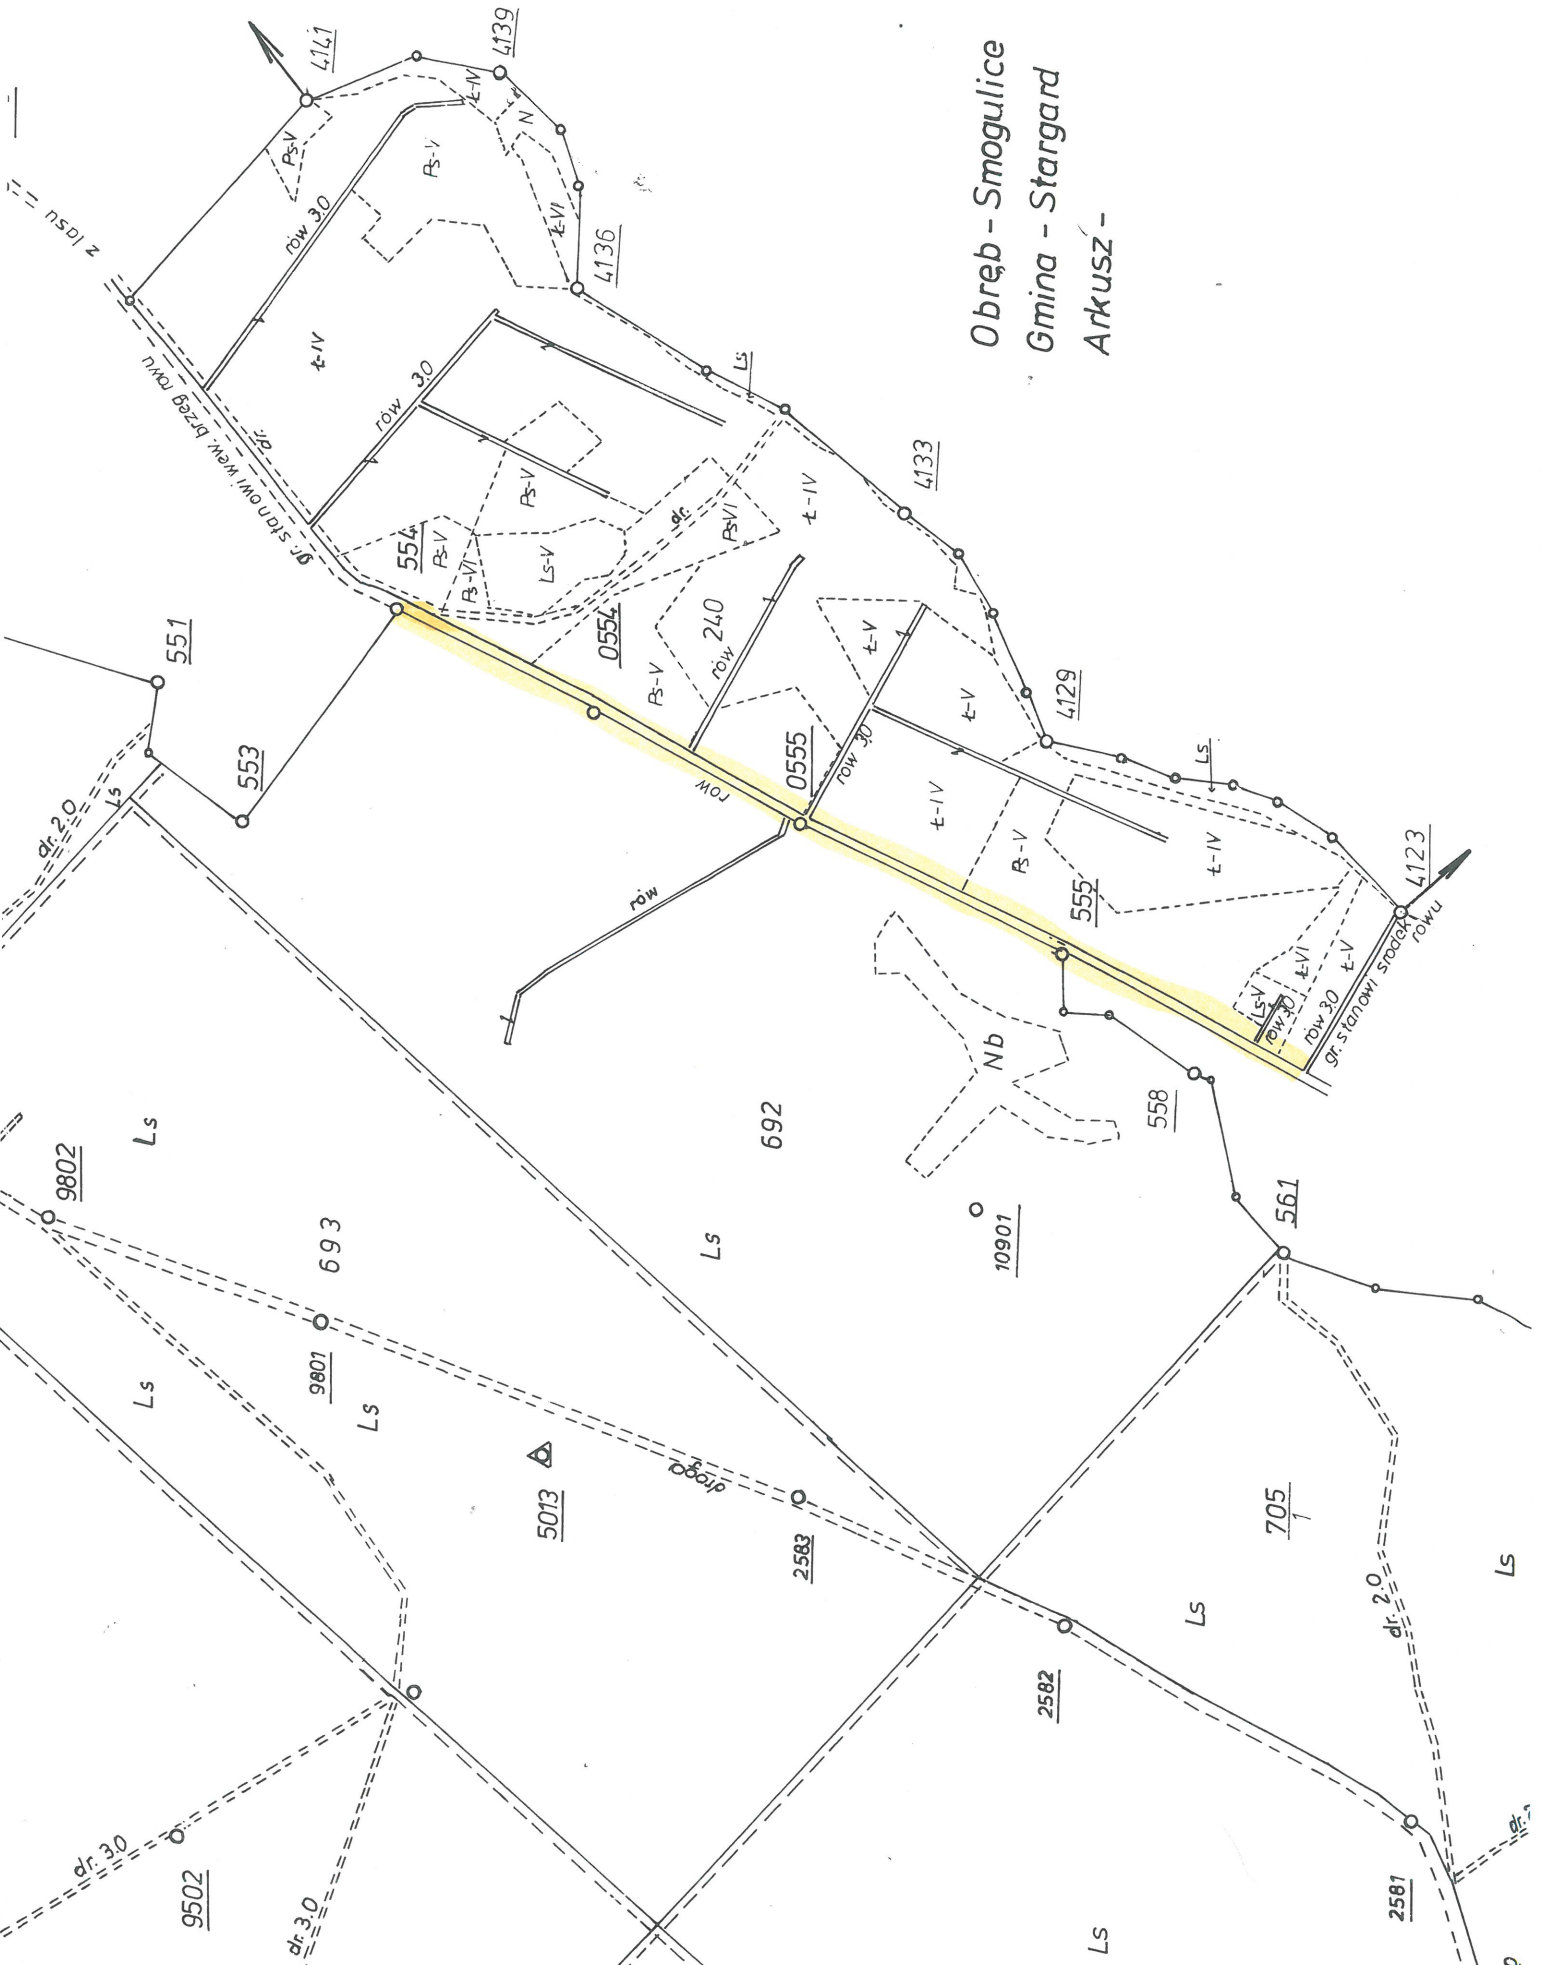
Obręb - Smogulice
Gmina - Stargard
Arkusz -

4141
4139
4136
4133
4129
4123
Ps-V
Ps-V
Ł-IV
Ł-VI
N
row 3.0
row 3.0
Ł-IV
z lasu
gr. stanowi wew. brzeg rowu
dr.
Ps-V
Ps-VI
dr.
Ł-IV
Ls
554
Ps-V
Ps-VI
Ls-V
0554
Ps-V
row 240
Ł-V
Ł-V
0555
row 3.0
Ł-IV
Ps-V
Ł-IV
Ls
555
Ls-V
Ł-VI
Ł-V
row 3.0
row 3.0
gr. stanowi srodek rowu
551
553
dr. 2.0
Ls
row
row
Nb
692
558
561
10901
9802
Ls
693
Ls
9801
Ls
Ls
5013
droga
2583
705
Ls
dr. 2.0
Ls
2582
2581
dr. 3.0
9502
dr. 3.0
Ls
dr.